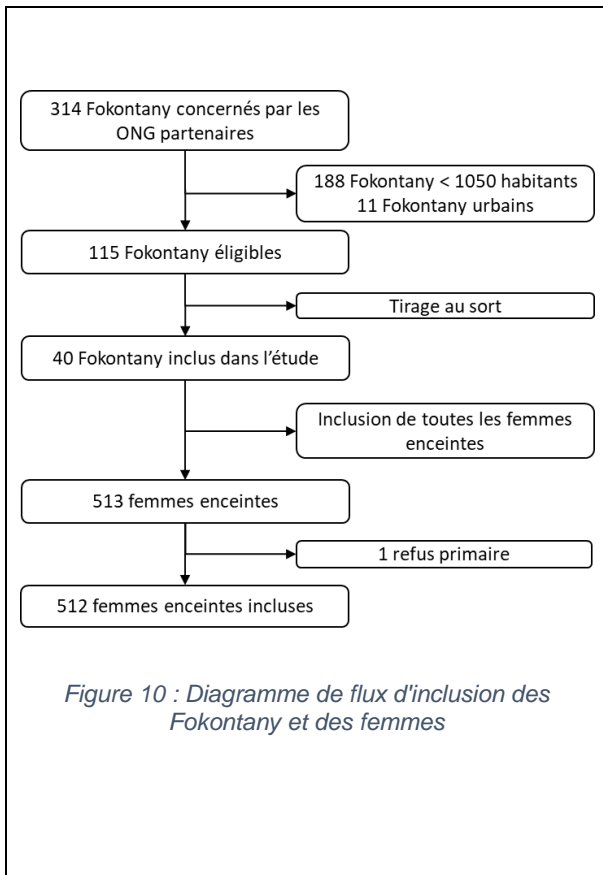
314 Fokontany concernés par les ONG partenaires

188 Fokontany < 1050 habitants
11 Fokontany urbains

115 Fokontany éligibles

Tirage au sort

40 Fokontany inclus dans l'étude

Inclusion de toutes les femmes enceintes

513 femmes enceintes

1 refus primaire

512 femmes enceintes incluses

Figure 10 : Diagramme de flux d'inclusion des Fokontany et des femmes